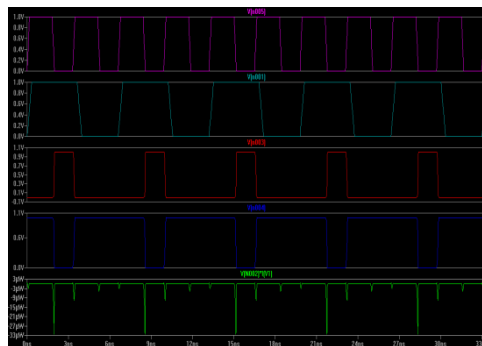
V(n005)

1.8V-
0.8V-
0.6V-
0.4V-
0.2V-
0.0V-

V(n001)

1.0V-
0.8V-
0.6V-
0.4V-
0.2V-
0.0V-

V(n003)

1.1V-
0.9V-
0.7V-
0.5V-
0.3V-
0.1V-
-0.1V-

V(n004)

1.1V-
0.5V-
0.0V-

V(M002)*I(V1)

3pW-
-3pW-
-9pW-
-15pW-
-21pW-
-27pW-
-33pW-

0ns 3ns 6ns 9ns 12ns 15ns 18ns 21ns 24ns 27ns 30ns 33